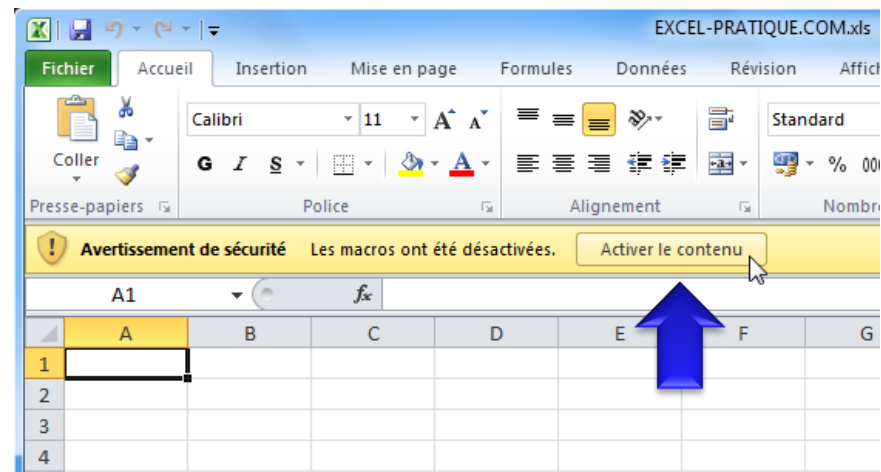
EXCEL-PRATIQUE.COM.xls

Fichier Accueil Insertion Mise en page Formules Données Révision Affich

Coller

Calibri 11 A A

G I S A

Standard

% 000

Presse-papiers Police Alignement Nombre

Avertissement de sécurité Les macros ont été désactivées. Activer le contenu

A1 $f_x$

| | A | B | C | D | E | F | G |
|---|---|---|---|---|---|---|---|
| 1 | | | | | | | |
| 2 | | | | | | | |
| 3 | | | | | | | |
| 4 | | | | | | | |